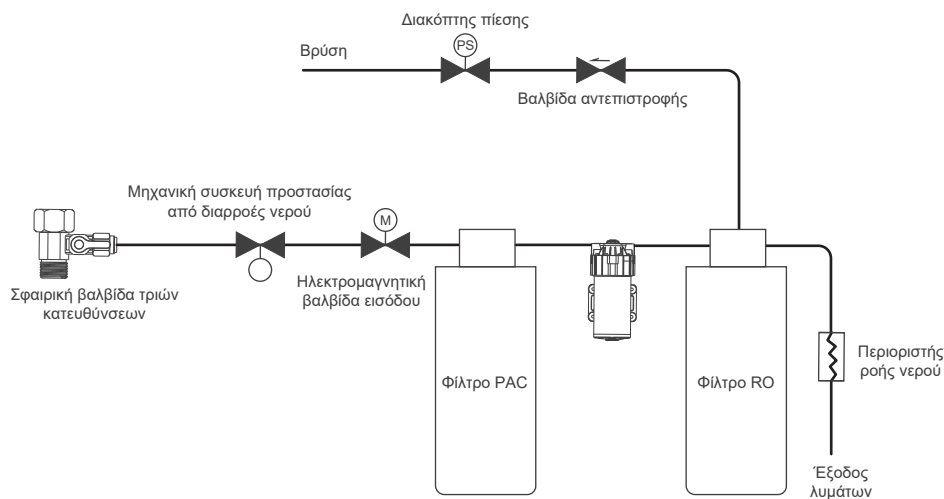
Διακόπτης πίεσης

PS

Βρύση

Βαλβίδα αντεπιστροφής

Μηχανική συσκευή προστασίας από διαρροές νερού

M

Σφαιρική βαλβίδα τριών κατευθύνσεων

Ηλεκτρομαγνητική βαλβίδα εισόδου

Φίλτρο PAC

Φίλτρο RO

Περιοριστής ροής νερού

Έξοδος λυμάτων